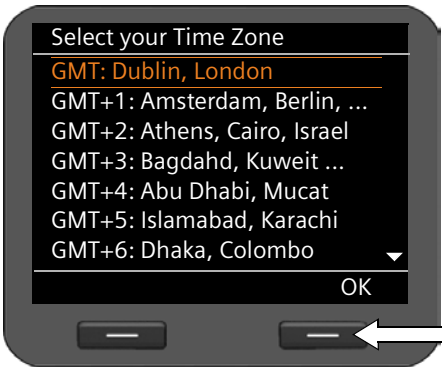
Select your Time Zone
GMT: Dublin, London
GMT+1: Amsterdam, Berlin, ...
GMT+2: Athens, Cairo, Israel
GMT+3: Bagdahd, Kuweit ...
GMT+4: Abu Dhabi, Mucat
GMT+5: Islamabad, Karachi
GMT+6: Dhaka, Colombo
OK